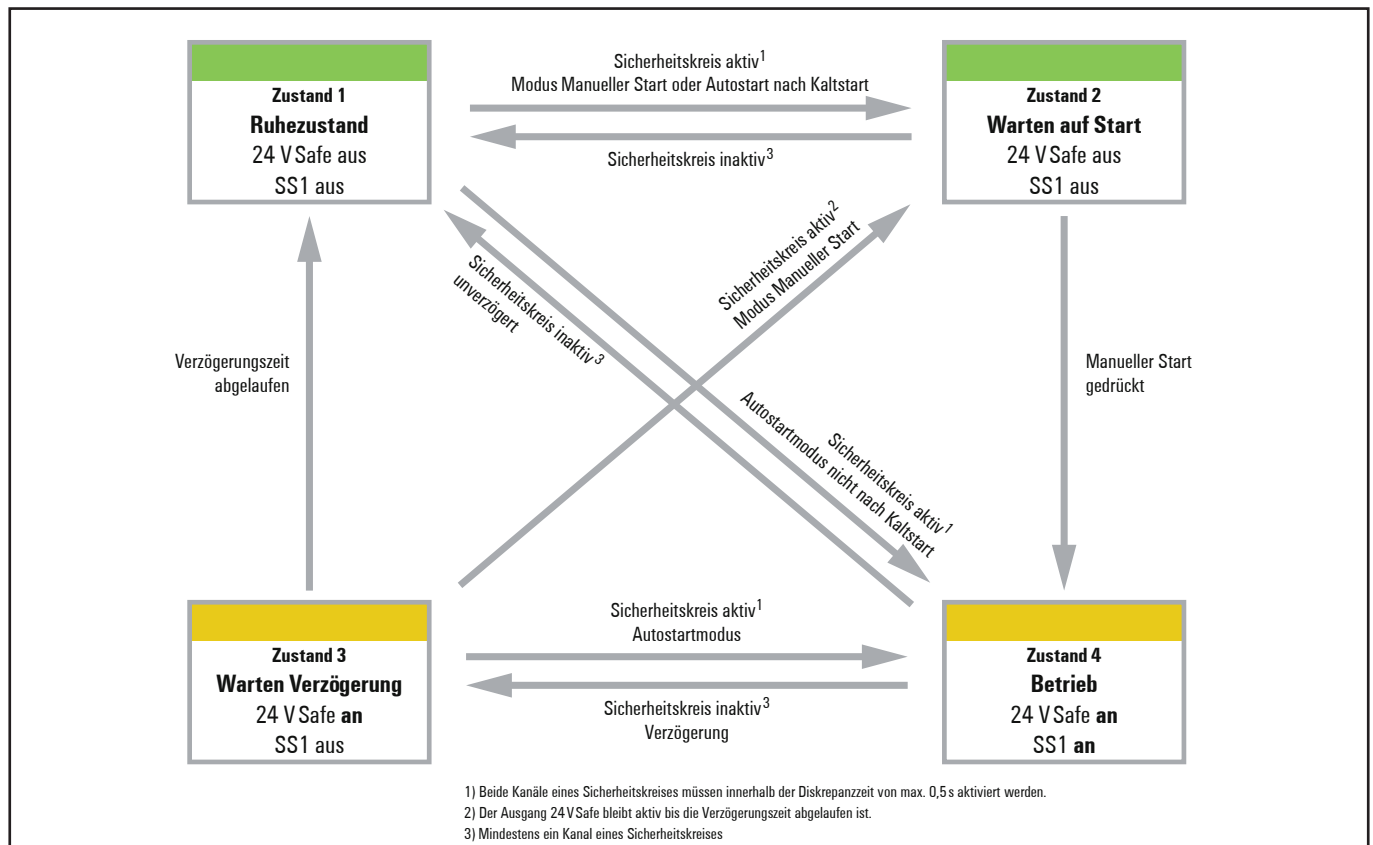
Zustand 1
Ruhezustand
24 V Safe aus
SS1 aus

Sicherheitskreis aktiv$^1$
Modus Manueller Start oder Autostart nach Kaltstart

Sicherheitskreis inaktiv$^3$

Zustand 2
Warten auf Start
24 V Safe aus
SS1 aus

Sicherheitskreis inaktiv$^3$
unverzögert

Sicherheitskreis aktiv$^2$
Modus Manueller Start

Verzögerungszeit abgelaufen

Manueller Start gedrückt

Sicherheitskreis aktiv$^1$
Autostartmodus nicht nach Kaltstart

Zustand 3
Warten Verzögerung
24 V Safe an
SS1 aus

Sicherheitskreis aktiv$^1$
Autostartmodus

Sicherheitskreis inaktiv$^3$
Verzögerung

Zustand 4
Betrieb
24 V Safe an
SS1 an

1) Beide Kanäle eines Sicherheitskreises müssen innerhalb der Diskrepanzzeit von max. 0,5 s aktiviert werden.
2) Der Ausgang 24 V Safe bleibt aktiv bis die Verzögerungszeit abgelaufen ist.
3) Mindestens ein Kanal eines Sicherheitskreises